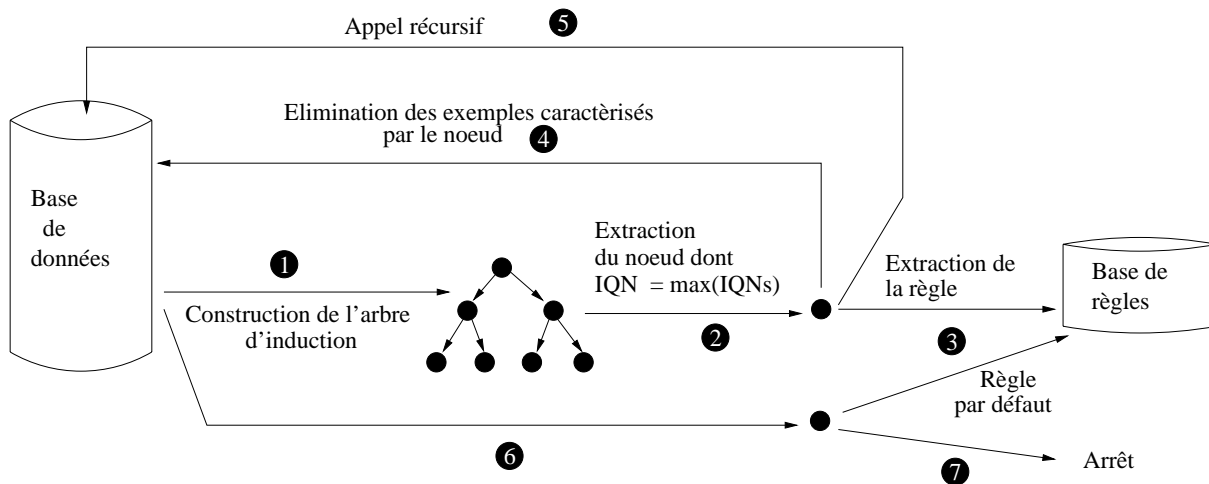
Appel récursif 5

Elimination des exemples caractèrisés par le noeud 4

Base de données

1

Construction de l'arbre d'induction

Extraction du noeud dont IQN = max(IQNs)

2

Extraction de la règle

3

Base de règles

Règle par défaut

6

7

Arrêt